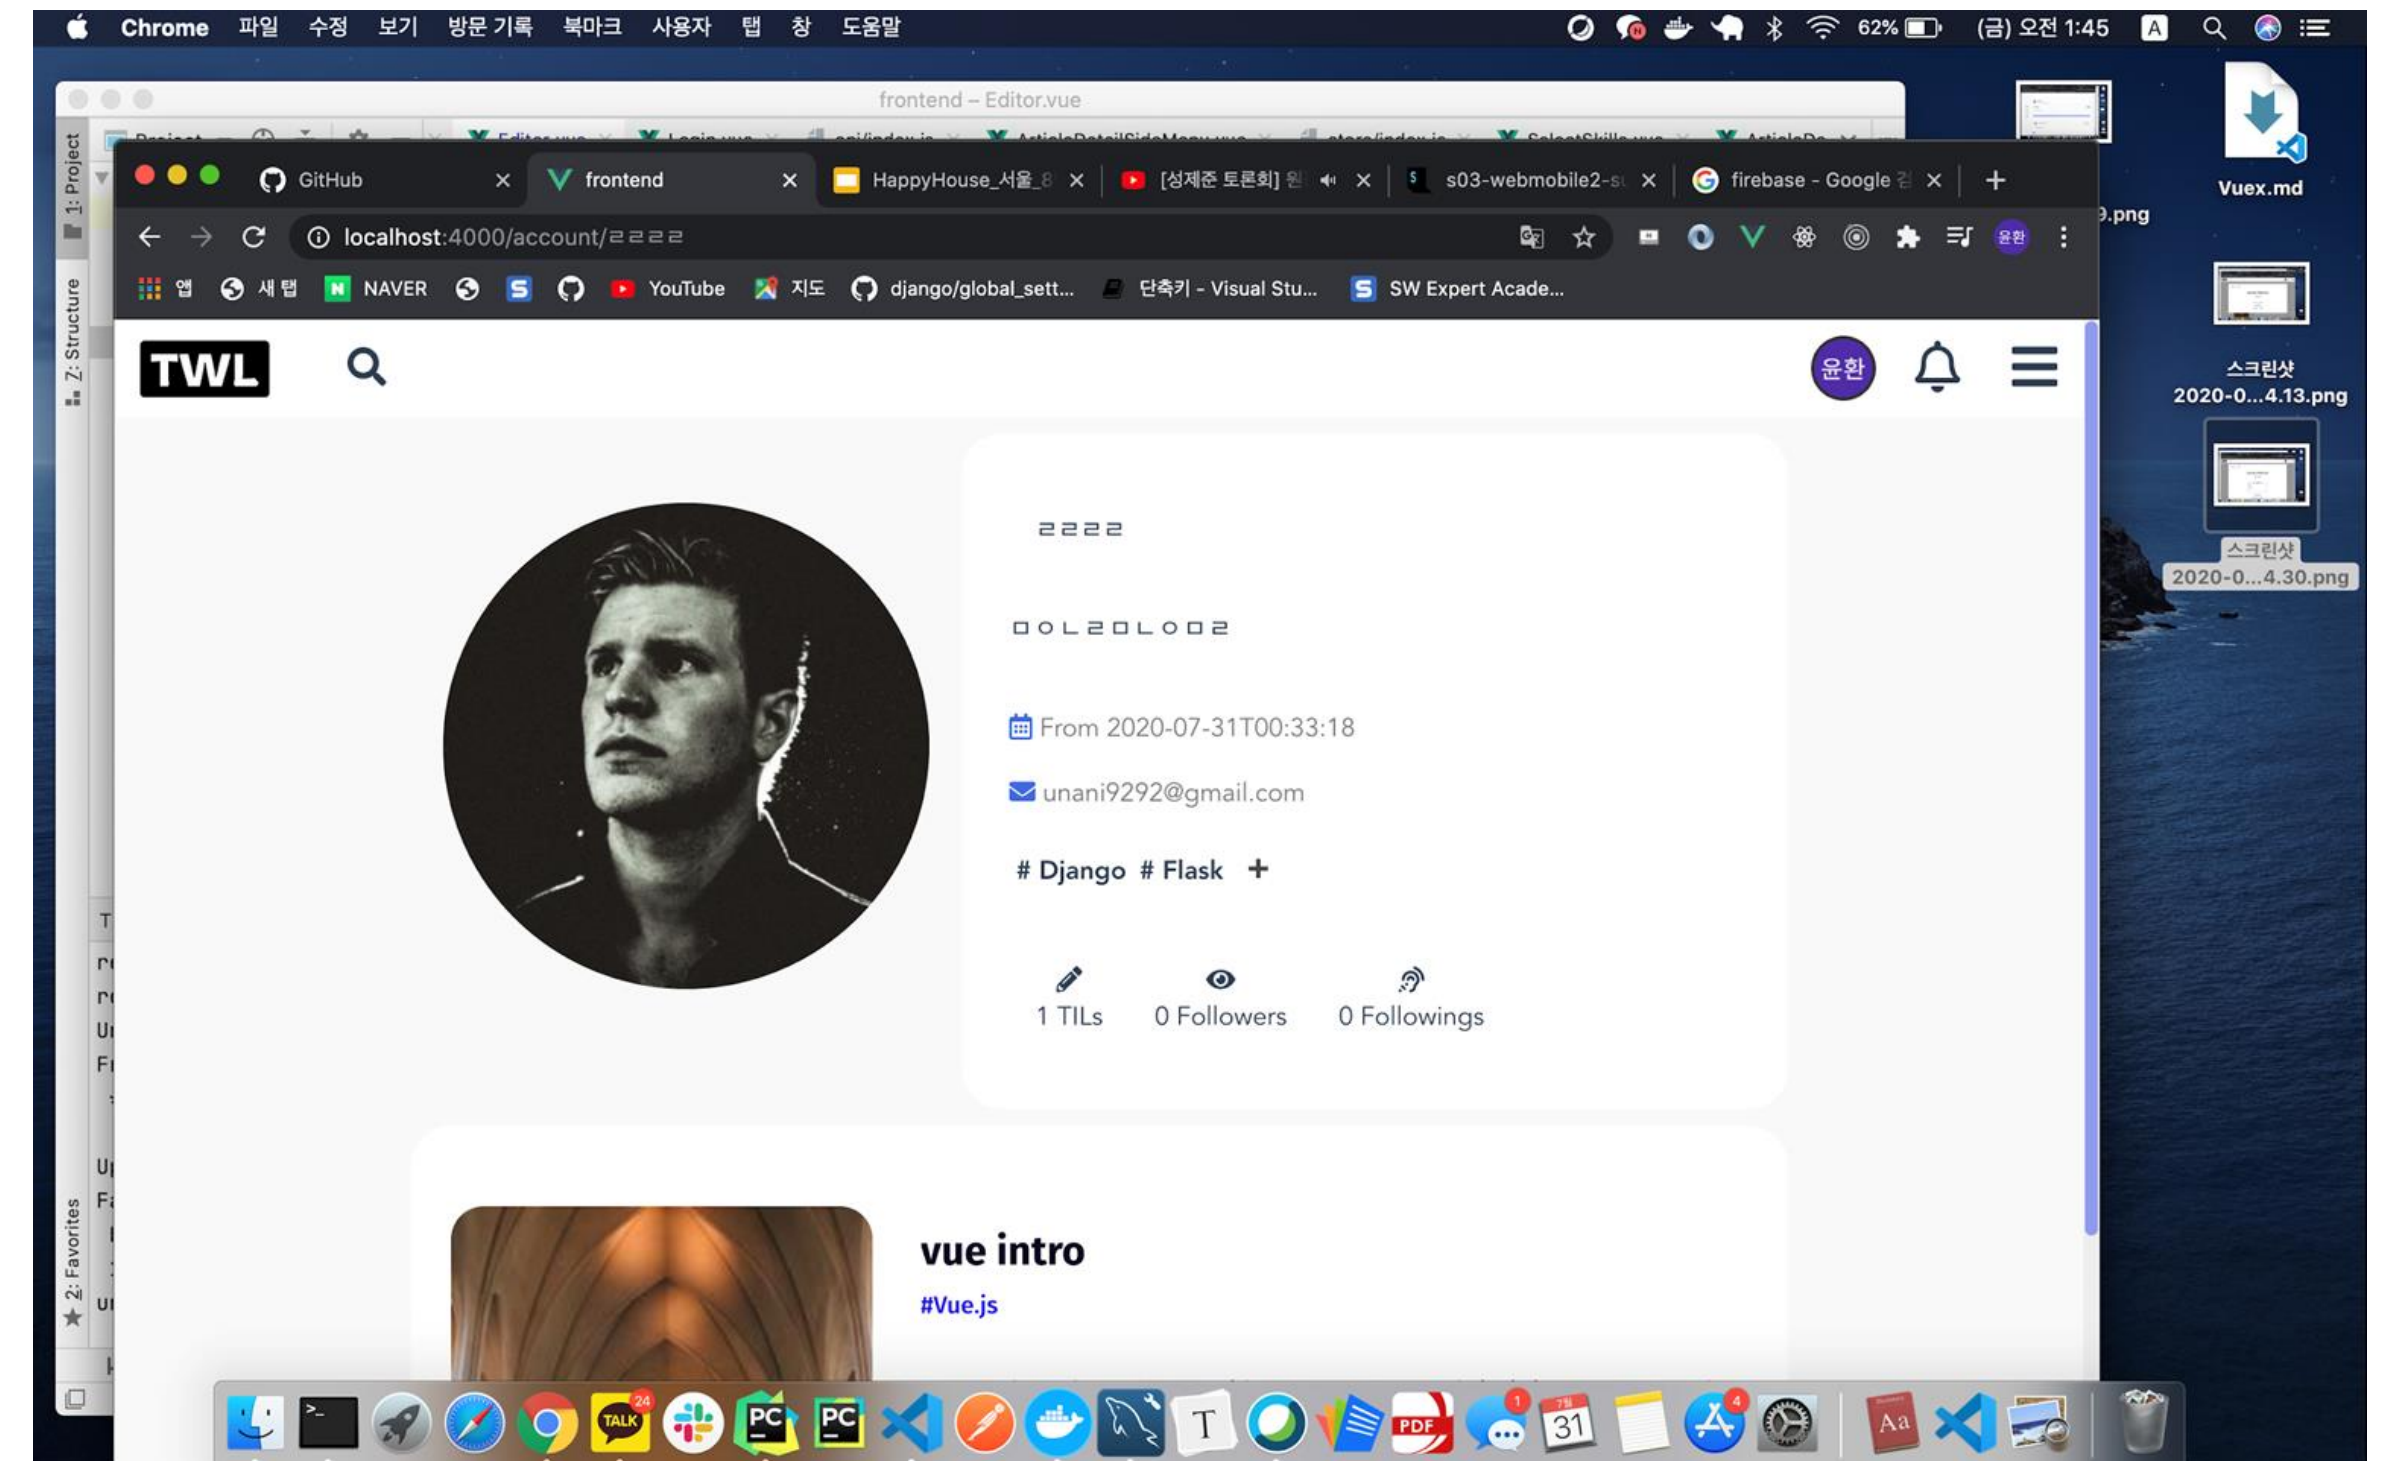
Chrome 파일 수정 보기 방문 기록 북마크 사용자 탭 창 도움말

62% (금) 오전 1:45

frontend – Editor.vue

1: Project
Z: Structure
2: Favorites

GitHub
frontend
HappyHouse_서울_8
[성제준 토론회] 원
s03-webmobile2-s
firebase - Google 검

localhost:4000/account/ㄹㄹㄹㄹ

앱 새 탭 NAVER YouTube 지도 django/global_sett... 단축키 - Visual Stu... SW Expert Acade...

Vuex.md
.png
스크린샷 2020-0...4.13.png
스크린샷 2020-0...4.30.png

TWL

윤환

ㄹㄹㄹㄹ

ㅁㅇㄴㄹㅁㄴㅇㅁㄹ

From 2020-07-31T00:33:18

unani9292@gmail.com

# Django # Flask +

1 TILs
0 Followers
0 Followings

vue intro
#Vue.js

TALK 24
31
PDF
Aa